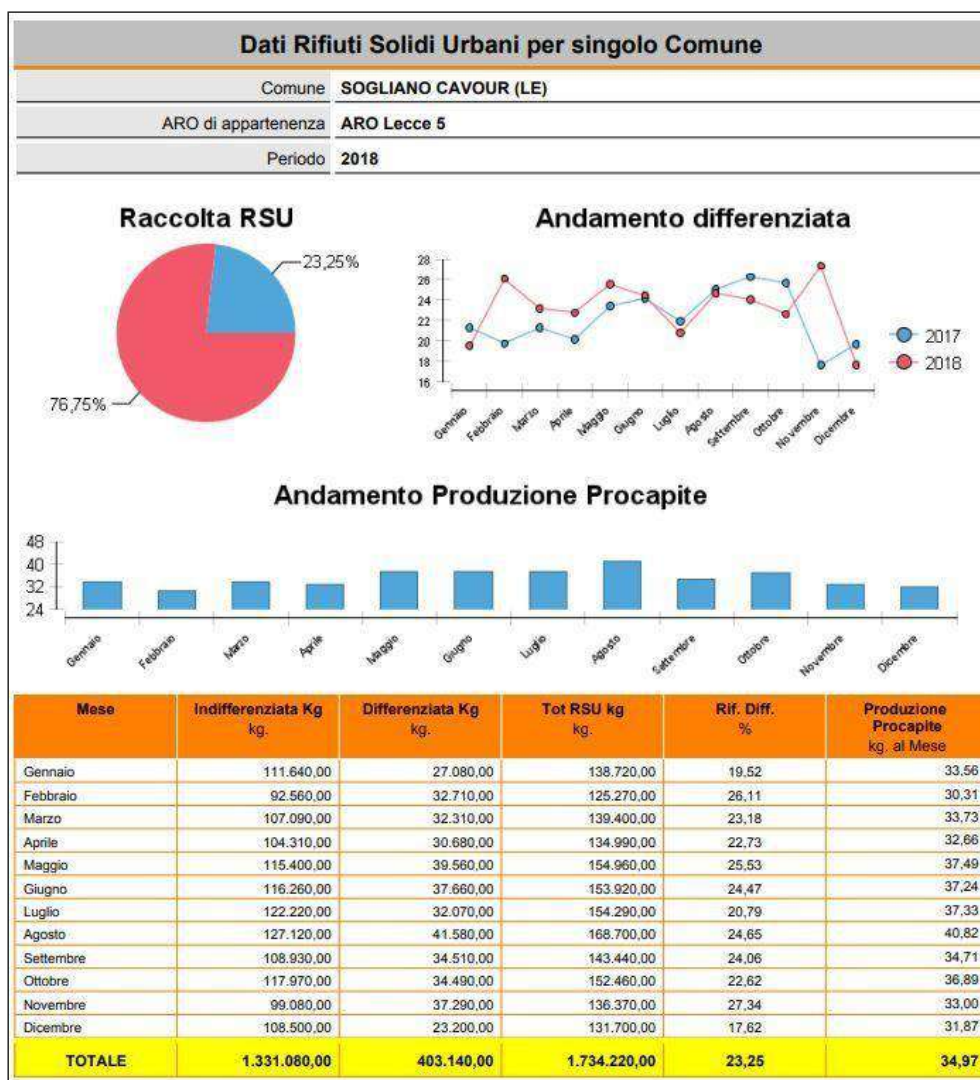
Dati Rifiuti Solidi Urbani per singolo Comune

Comune SOGLIANO CAVOUR (LE)

ARO di appartenenza ARO Lecce 5

Periodo 2018

Raccolta RSU

23,25%

76,75%

Andamento differenziata

28
26
24
22
20
18
16

Gennaio Febbraio Marzo Aprile Maggio Giugno Luglio Agosto Settembre Ottobre Novembre Dicembre

2017
2018

Andamento Produzione Procapite

48
40
32
24

Gennaio Febbraio Marzo Aprile Maggio Giugno Luglio Agosto Settembre Ottobre Novembre Dicembre

| Mese | Indifferenziata Kg kg. | Differenziata Kg kg. | Tot RSU kg kg. | Rif. Diff. % | Produzione Procapite kg. al Mese |
|---|---|---|---|---|---|
| Gennaio | 111.640,00 | 27.080,00 | 138.720,00 | 19,52 | 33,56 |
| Febbraio | 92.560,00 | 32.710,00 | 125.270,00 | 26,11 | 30,31 |
| Marzo | 107.090,00 | 32.310,00 | 139.400,00 | 23,18 | 33,73 |
| Aprile | 104.310,00 | 30.680,00 | 134.990,00 | 22,73 | 32,66 |
| Maggio | 115.400,00 | 39.560,00 | 154.960,00 | 25,53 | 37,49 |
| Giugno | 116.260,00 | 37.660,00 | 153.920,00 | 24,47 | 37,24 |
| Luglio | 122.220,00 | 32.070,00 | 154.290,00 | 20,79 | 37,33 |
| Agosto | 127.120,00 | 41.580,00 | 168.700,00 | 24,65 | 40,82 |
| Settembre | 108.930,00 | 34.510,00 | 143.440,00 | 24,06 | 34,71 |
| Ottobre | 117.970,00 | 34.490,00 | 152.460,00 | 22,62 | 36,89 |
| Novembre | 99.080,00 | 37.290,00 | 136.370,00 | 27,34 | 33,00 |
| Dicembre | 108.500,00 | 23.200,00 | 131.700,00 | 17,62 | 31,87 |
| TOTALE | 1.331.080,00 | 403.140,00 | 1.734.220,00 | 23,25 | 34,97 |